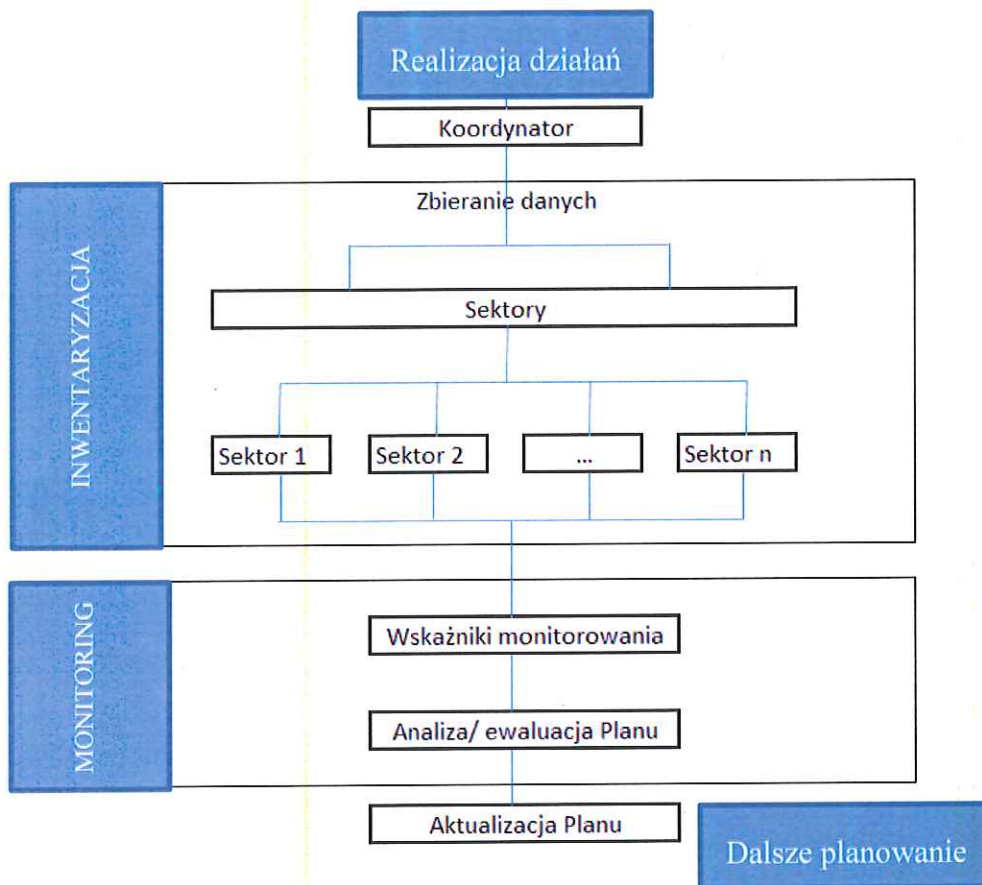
Realizacja działań

Koordynator

INWENTARYZACJA

Zbieranie danych

Sektory

Sektor 1

Sektor 2

...

Sektor n

MONITORING

Wskaźniki monitorowania

Analiza/ ewaluacja Planu

Aktualizacja Planu

Dalsze planowanie